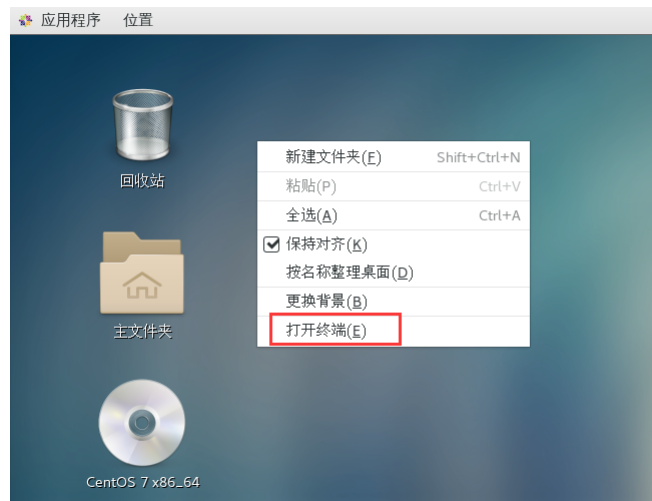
应用程序 位置

回收站

主文件夹

CentOS 7 x86_64

| | |
|---|---|
| 新建文件夹(F) | Shift+Ctrl+N |
| 粘贴(P) | Ctrl+V |
| 全选(A) | Ctrl+A |
| 保持对齐(K) | |
| 按名称整理桌面(D) | |
| 更换背景(B) | |
| 打开终端(E) | |